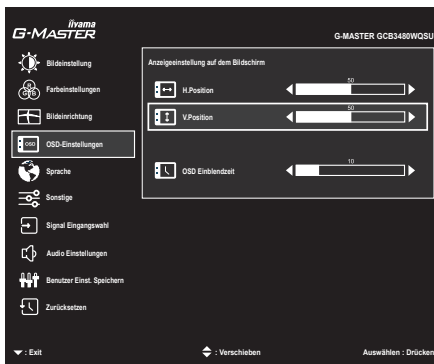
iiyama
G-MASTER

G-MASTER GCB3480WQSU

Bildeinstellung

Farbeinstellungen

Bildeinrichtung

OSD OSD-Einstellungen

Sprache

Sonstige

Signal Eingangswahl

Audio Einstellungen

Benutzer Einst. Speichern

Zurücksetzen

Anzeigeeinstellung auf dem Bildschirm

H.Position 50

V.Position 50

OSD Einblendzeit 10

: Exit

: Verschieben

Auswählen : Drücken